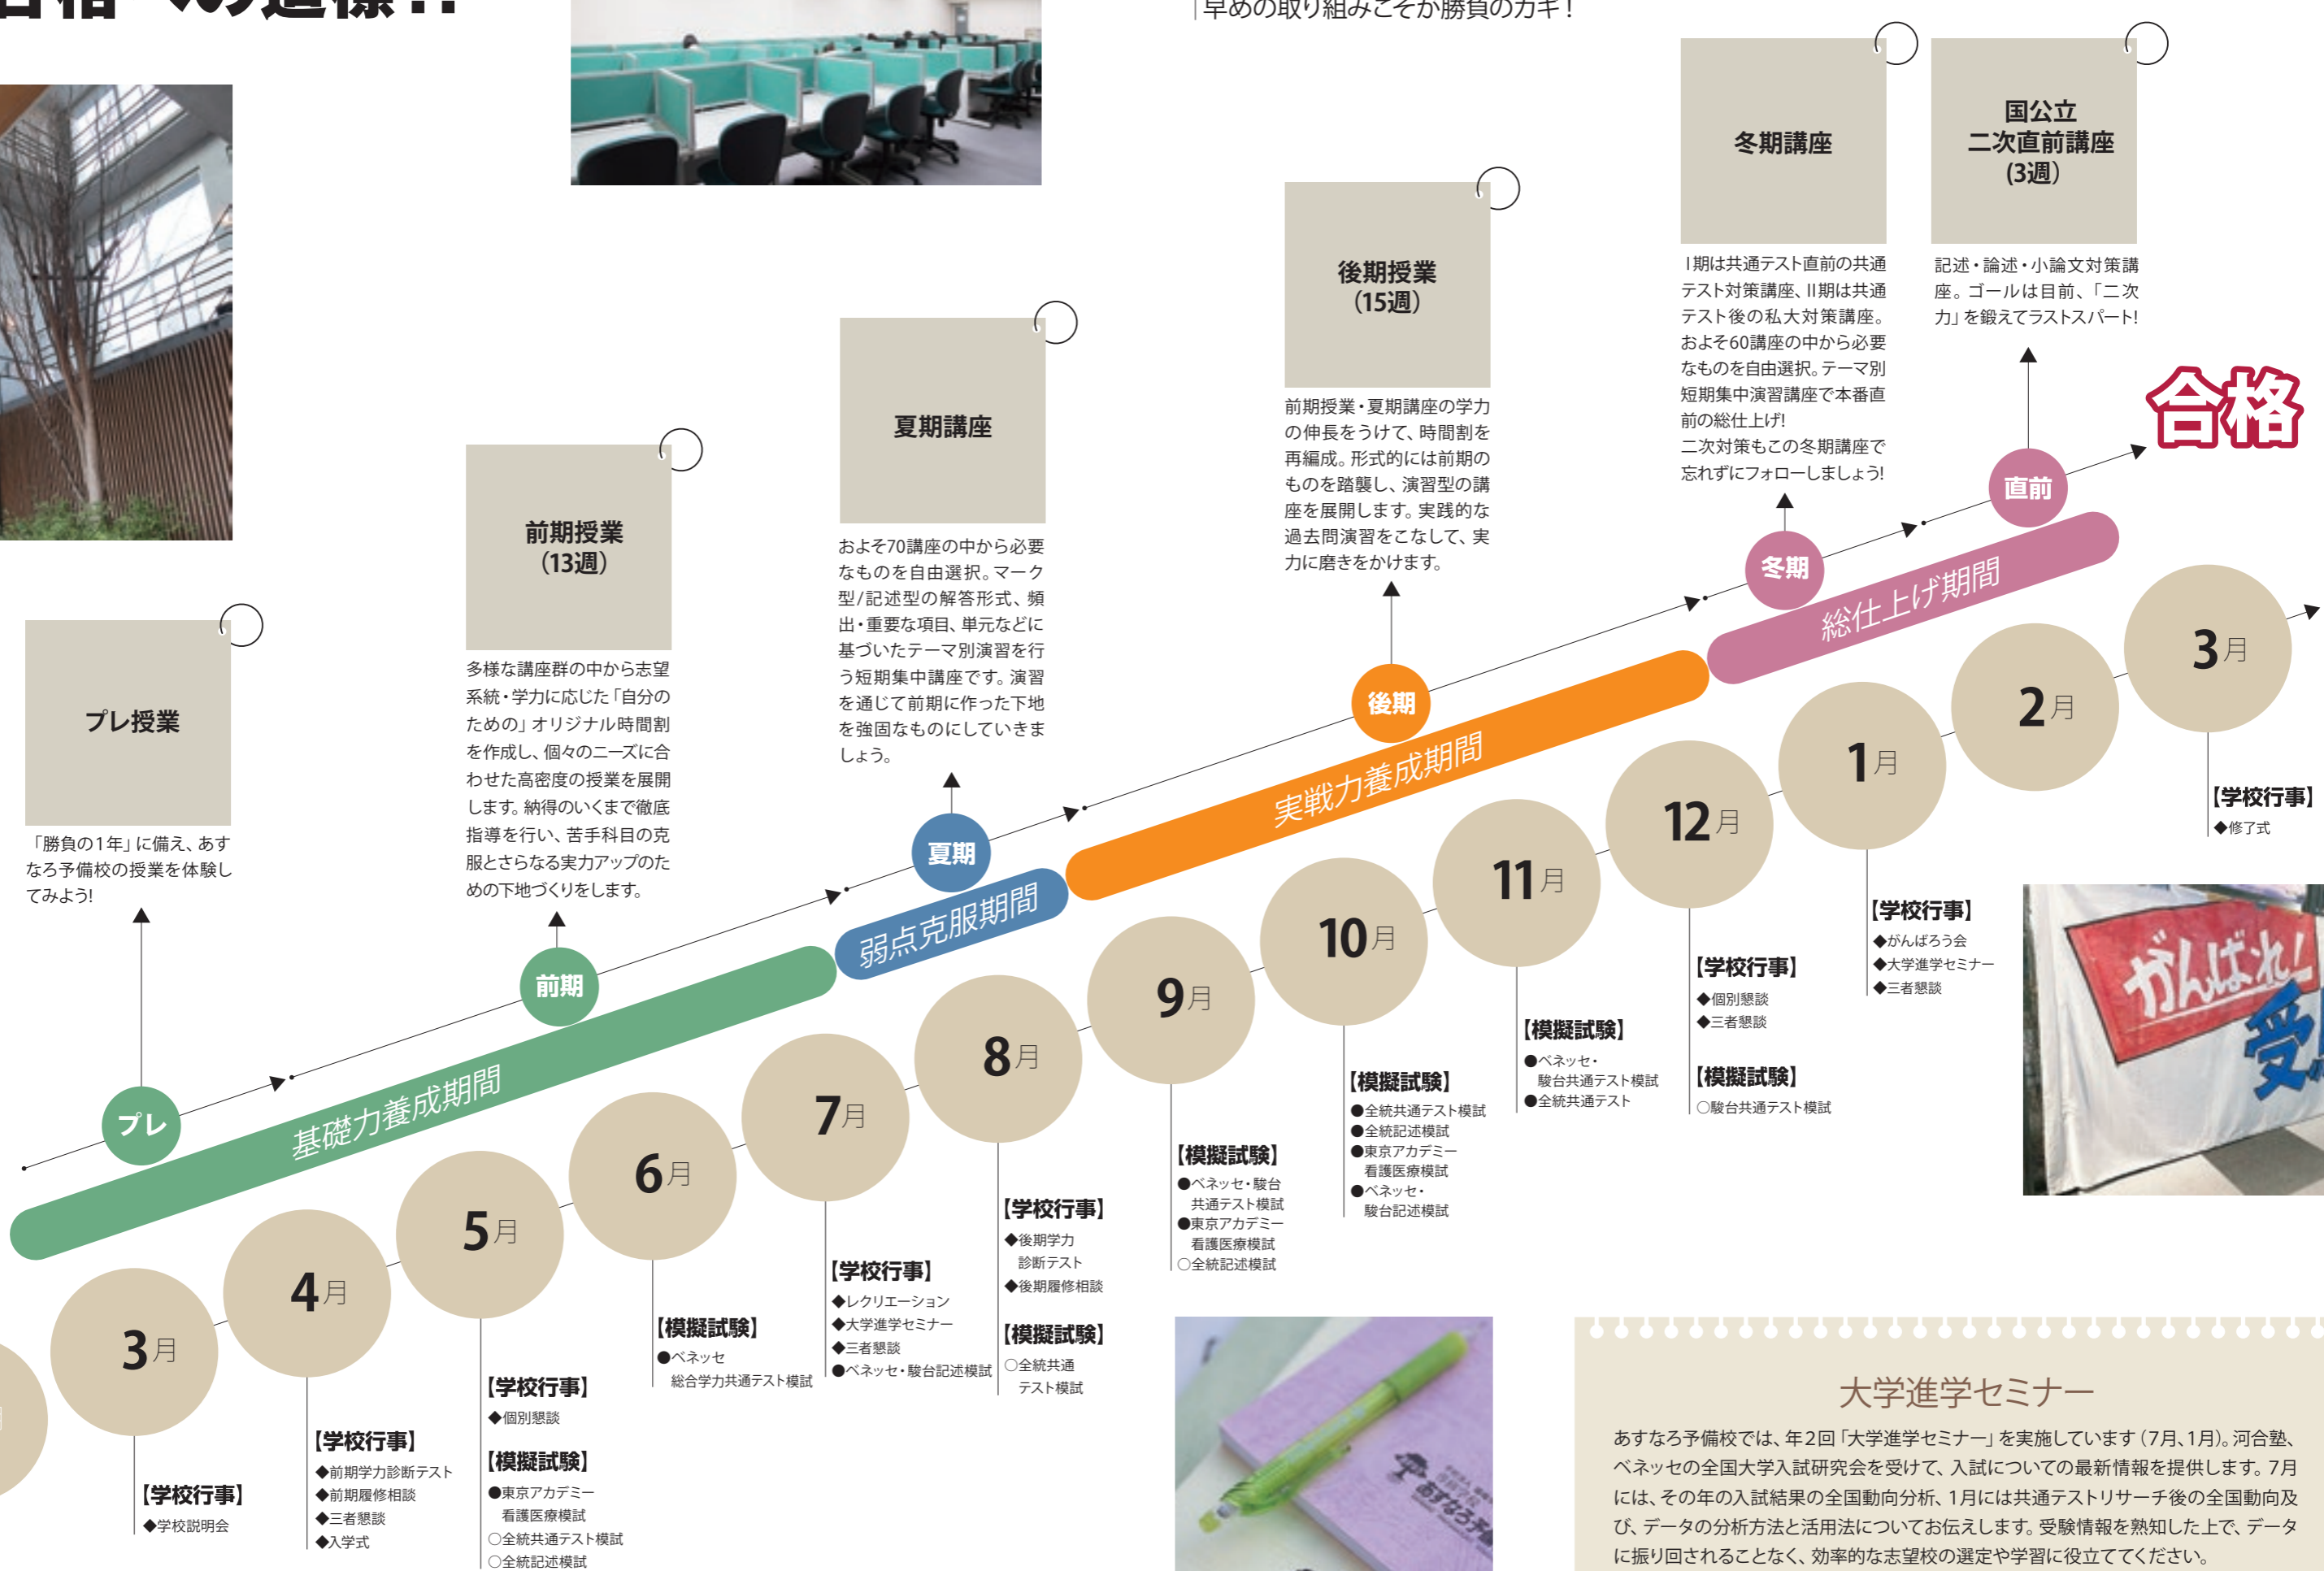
早めの取り組みこそが勝負のカギ！

冬期講座

国公立 二次直前講座 (3週)

Ⅰ期は共通テスト直前の共通テスト対策講座、Ⅱ期は共通テスト後の私大対策講座。およそ60講座の中から必要なものを自由選択。テーマ別短期集中演習講座で本番直前の総仕上げ!
二次対策もこの冬期講座で忘れずにフォローしましょう!

記述・論述・小論文対策講座。ゴールは目前、「二次力」を鍛えてラストスパート!

合格

後期授業 (15週)

前期授業・夏期講座の学力の伸長をうけて、時間割を再編成。形式的には前期のものを踏襲し、演習型の講座を展開します。実践的な過去問演習をこなして、実力に磨きをかけます。

夏期講座

およそ70講座の中から必要なものを自由選択。マーク型/記述型の解答形式、頻出・重要な項目、単元などに基づいたテーマ別演習を行う短期集中講座です。演習を通じて前期に作った下地を強固なものにしていきましょう。

前期授業 (13週)

多様な講座群の中から志望系統・学力に応じた「自分のための」オリジナル時間割を作成し、個々のニーズに合わせた高密度の授業を展開します。納得のいくまで徹底指導を行い、苦手科目の克服とさらなる実力アップのための下地づくりをします。

プレ授業

「勝負の1年」に備え、あすなろ予備校の授業を体験してみよう!

プレ 前期 夏期 後期 冬期 直前

基礎力養成期間 弱点克服期間 実戦力養成期間 総仕上げ期間

3月 4月 5月 6月 7月 8月 9月 10月 11月 12月 1月 2月 3月

【学校行事】
◆修了式

【学校行事】
◆がんばろう会
◆大学進学セミナー
◆三者懇談

【学校行事】
◆個別懇談
◆三者懇談

【模擬試験】
○駿台共通テスト模試

【模擬試験】
●ベネッセ・駿台共通テスト模試
●全統共通テスト

【模擬試験】
●全統共通テスト模試
●全統記述模試
●東京アカデミー看護医療模試
●ベネッセ・駿台記述模試

【模擬試験】
●ベネッセ・駿台共通テスト模試
●東京アカデミー看護医療模試
○全統記述模試

【学校行事】
◆後期学力診断テスト
◆後期履修相談

【模擬試験】
○全統共通テスト模試

【学校行事】
◆レクリエーション
◆大学進学セミナー
◆三者懇談
●ベネッセ・駿台記述模試

【模擬試験】
●ベネッセ総合学力共通テスト模試

【学校行事】
◆個別懇談

【模擬試験】
●東京アカデミー看護医療模試
○全統共通テスト模試
○全統記述模試

【学校行事】
◆前期学力診断テスト
◆前期履修相談
◆三者懇談
◆入学式

【学校行事】
◆学校説明会

がんばれ! 受

あすなろ予

大学進学セミナー

あすなろ予備校では、年2回「大学進学セミナー」を実施しています(7月、1月)。河合塾、ベネッセの全国大学入試研究会を受けて、入試についての最新情報を提供します。7月には、その年の入試結果の全国動向分析、1月には共通テストリサーチ後の全国動向及び、データの分析方法と活用法についてお伝えします。受験情報を熟知した上で、データに振り回されることなく、効率的な志望校の選定や学習に役立ててください。